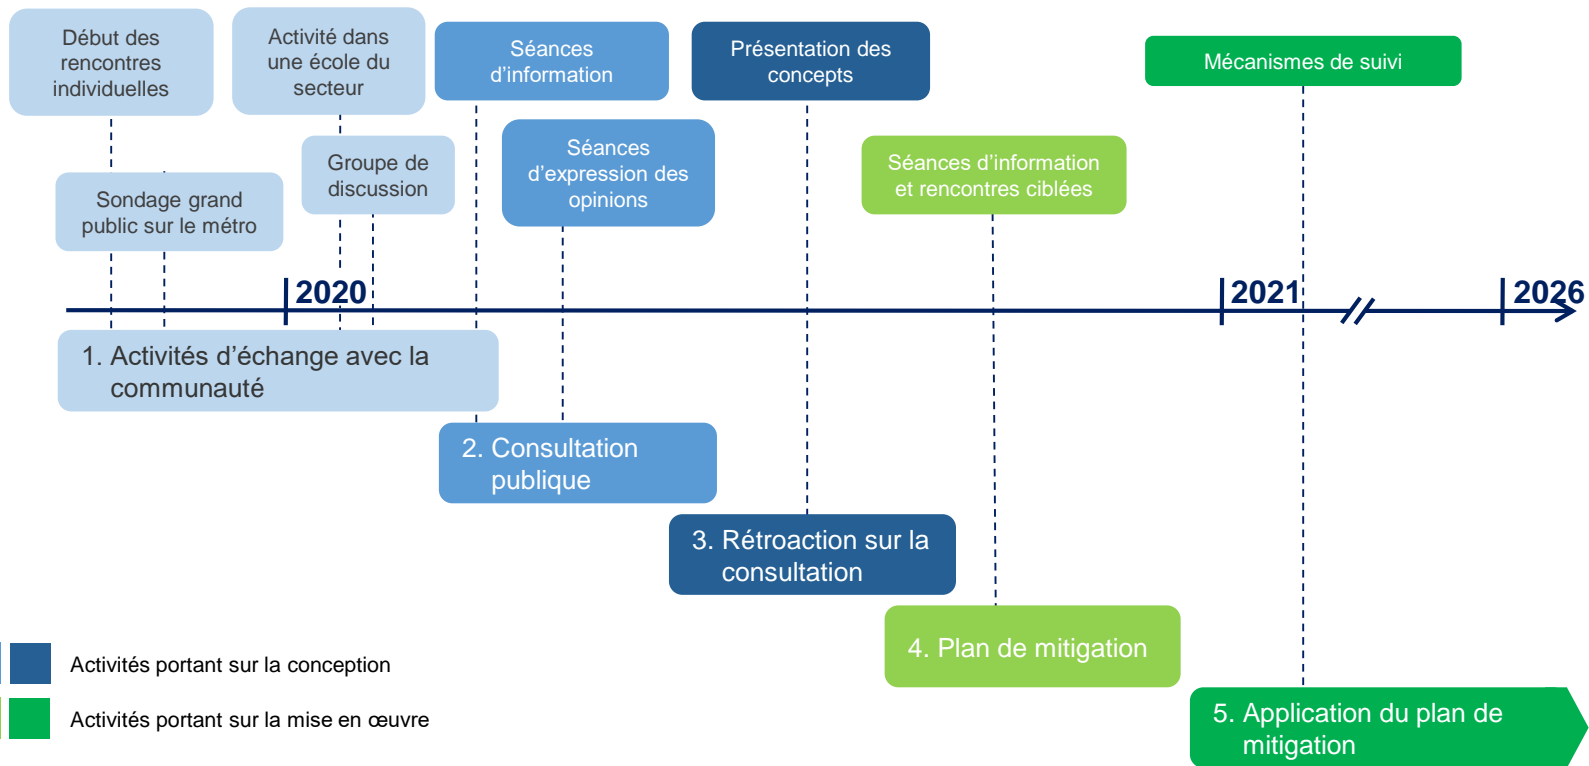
Début des rencontres individuelles

Activité dans une école du secteur

Séances d'information

Présentation des concepts

Mécanismes de suivi

Groupe de discussion

Séances d'expression des opinions

Séances d'information et rencontres ciblées

Sondage grand public sur le métro

2020

2021

2026

1. Activités d'échange avec la communauté

2. Consultation publique

3. Rétroaction sur la consultation

4. Plan de mitigation

5. Application du plan de mitigation

Activités portant sur la conception

Activités portant sur la mise en œuvre